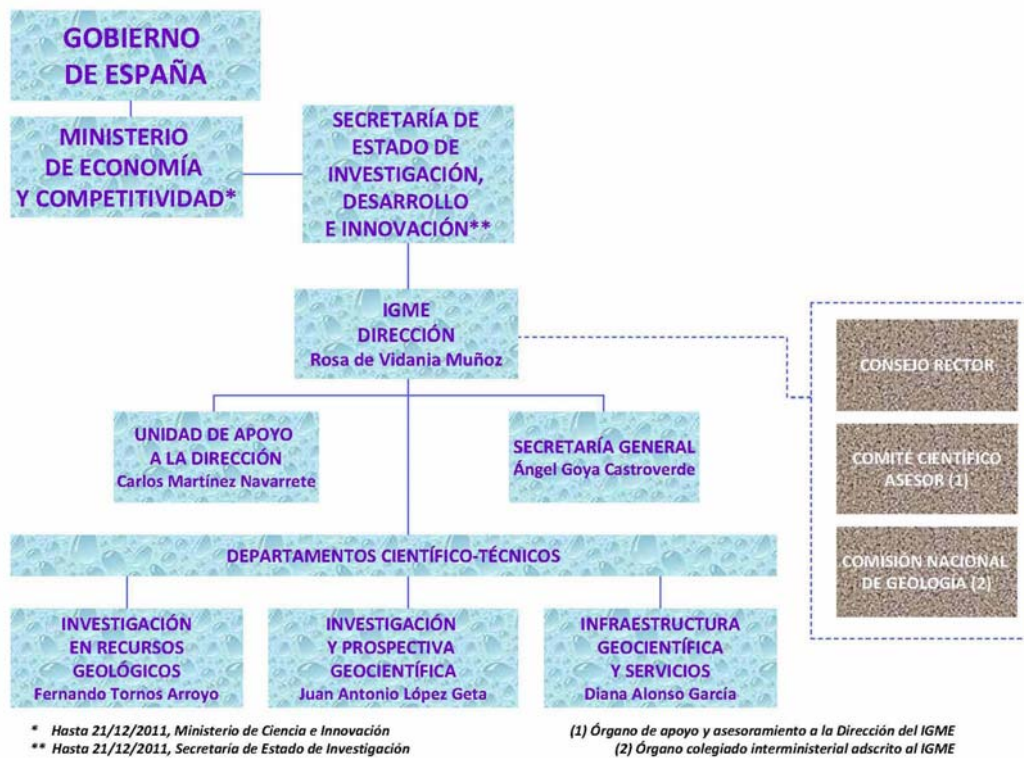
GOBIERNO DE ESPAÑA

MINISTERIO DE ECONOMÍA Y COMPETITIVIDAD*

SECRETARÍA DE ESTADO DE INVESTIGACIÓN, DESARROLLO E INNOVACIÓN**

IGME
DIRECCIÓN
Rosa de Vidania Muñoz

CONSEJO RECTOR

COMITÉ CIENTÍFICO ASESOR (1)

COMISIÓN NACIONAL DE GEOLOGÍA (2)

UNIDAD DE APOYO A LA DIRECCIÓN
Carlos Martínez Navarrete

SECRETARÍA GENERAL
Ángel Goya Castroverde

DEPARTAMENTOS CIENTÍFICO-TÉCNICOS

INVESTIGACIÓN EN RECURSOS GEOLÓGICOS
Fernando Tornos Arroyo

INVESTIGACIÓN Y PROSPECTIVA GEOCIENTÍFICA
Juan Antonio López Geta

INFRAESTRUCTURA GEOCIENTÍFICA Y SERVICIOS
Diana Alonso García

* Hasta 21/12/2011, Ministerio de Ciencia e Innovación
** Hasta 21/12/2011, Secretaría de Estado de Investigación

(1) Órgano de apoyo y asesoramiento a la Dirección del IGME
(2) Órgano colegiado interministerial adscrito al IGME